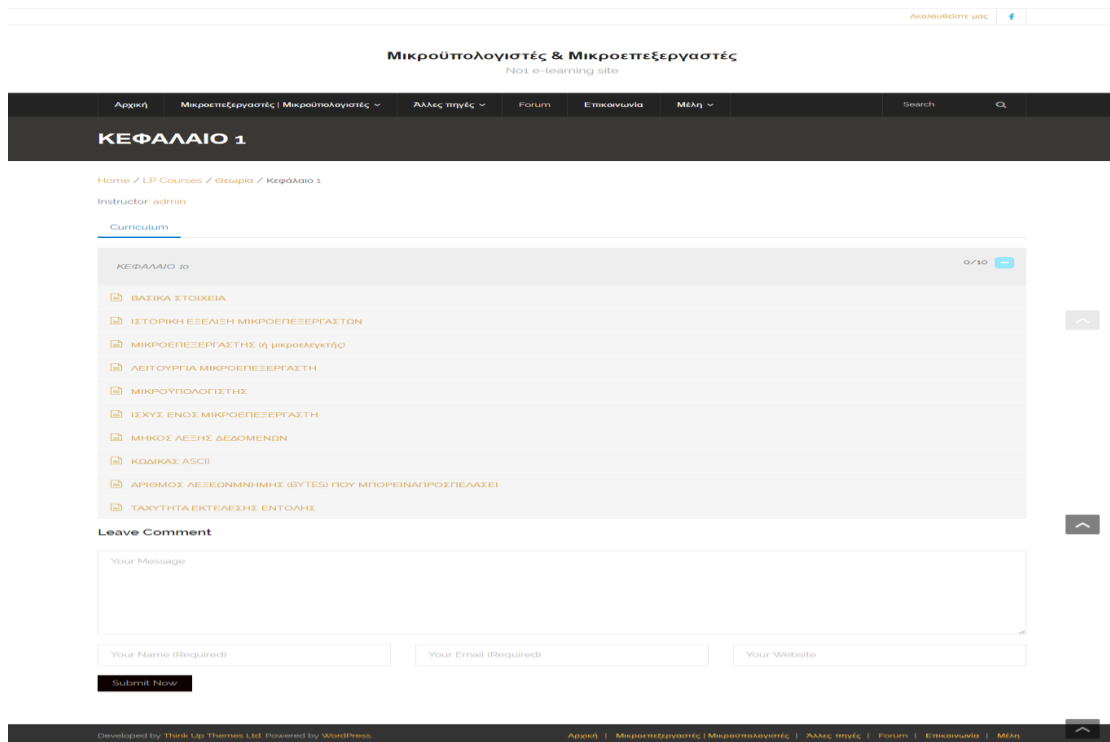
Ακολουθείστε μας

Μικροϋπολογιστές & Μικροεπεξεργαστές

No1 e-learning site

Αρχική Μικροεπεξεργαστές | Μικροϋπολογιστές Άλλες πηγές Forum Επικοινωνία Μέλη Search

ΚΕΦΑΛΑΙΟ 1

Home / LP Courses / Θεωρία / Κεφάλαιο 1

Instructor: admin

Curriculum

ΚΕΦΑΛΑΙΟ 1ο

0/10

ΒΑΣΙΚΑ ΣΤΟΙΧΕΙΑ

ΙΣΤΟΡΙΚΗ ΕΞΕΛΙΞΗ ΜΙΚΡΟΕΠΕΞΕΡΓΑΣΤΩΝ

ΜΙΚΡΟΕΠΕΞΕΡΓΑΣΤΗΣ (ή μικροελεγκτής)

ΛΕΙΤΟΥΡΓΙΑ ΜΙΚΡΟΕΠΕΞΕΡΓΑΣΤΗ

ΜΙΚΡΟΫΠΟΛΟΓΙΣΤΗΣ

ΙΣΧΥΣ ΕΝΟΣ ΜΙΚΡΟΕΠΕΞΕΡΓΑΣΤΗ

ΜΗΚΟΣ ΛΕΞΗΣ ΔΕΔΟΜΕΝΩΝ

ΚΩΔΙΚΑΣ ASCII

ΑΡΙΘΜΟΣ ΛΕΞΕΩΝΜΝΗΜΗΣ (BYTES) ΠΟΥ ΜΠΟΡΕΙΝΑΠΡΟΣΠΕΛΑΣΕΙ

ΤΑΧΥΤΗΤΑ ΕΚΤΕΛΕΣΗΣ ΕΝΤΟΛΗΣ

Leave Comment

Your Message

Your Name (Required)

Your Email (Required)

Your Website

Submit Now

Developed by Think Up Themes Ltd. Powered by WordPress.

Αρχική | Μικροεπεξεργαστές | Μικροϋπολογιστές | Άλλες πηγές | Forum | Επικοινωνία | Μέλη